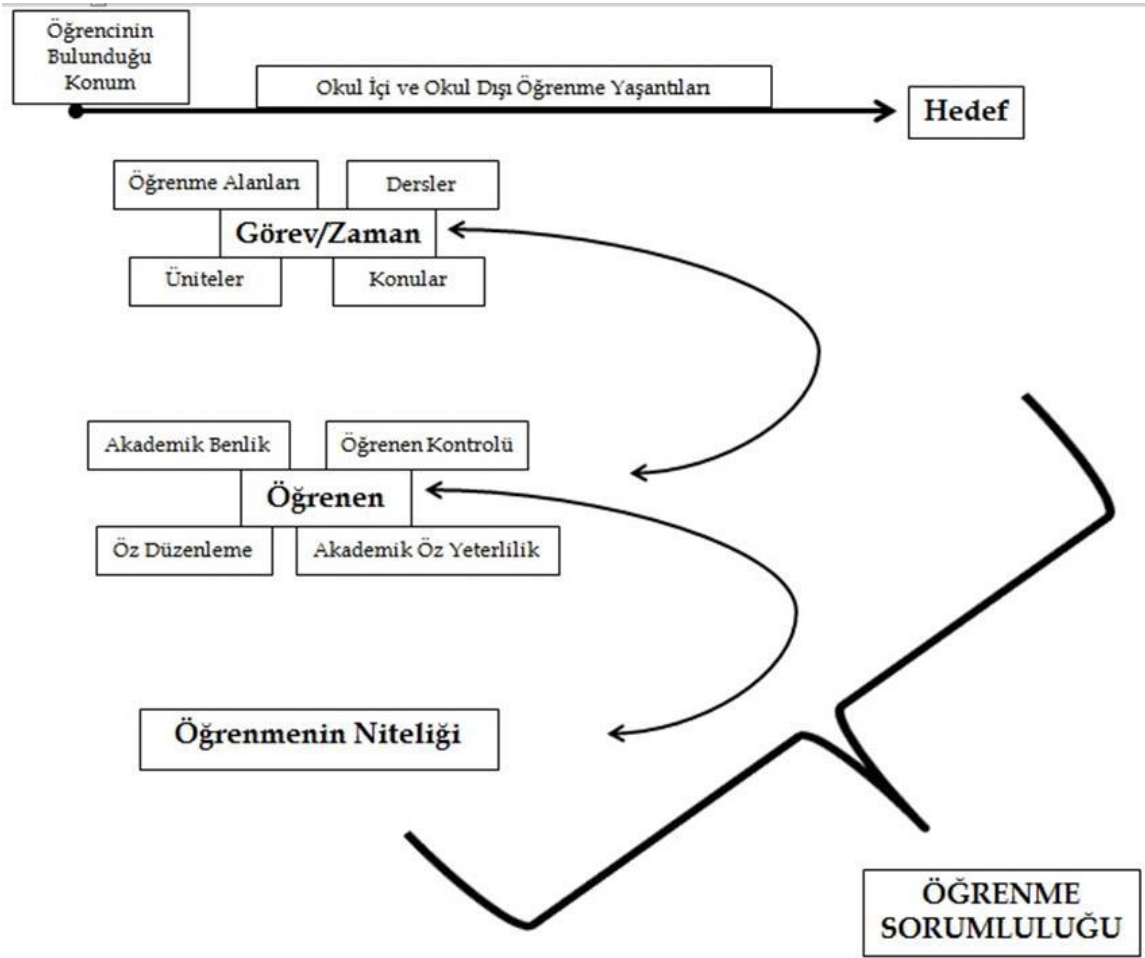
Öğrencinin Bulunduğu Konum

Okul İçi ve Okul Dışı Öğrenme Yaşantıları

Hedef

Öğrenme Alanları

Dersler

Görev/Zaman

Üniteler

Konular

Akademik Benlik

Öğrenen Kontrolü

Öğrenen

Öz Düzenleme

Akademik Öz Yeterlilik

Öğrenmenin Niteliği

ÖĞRENME SORUMLULUĞU